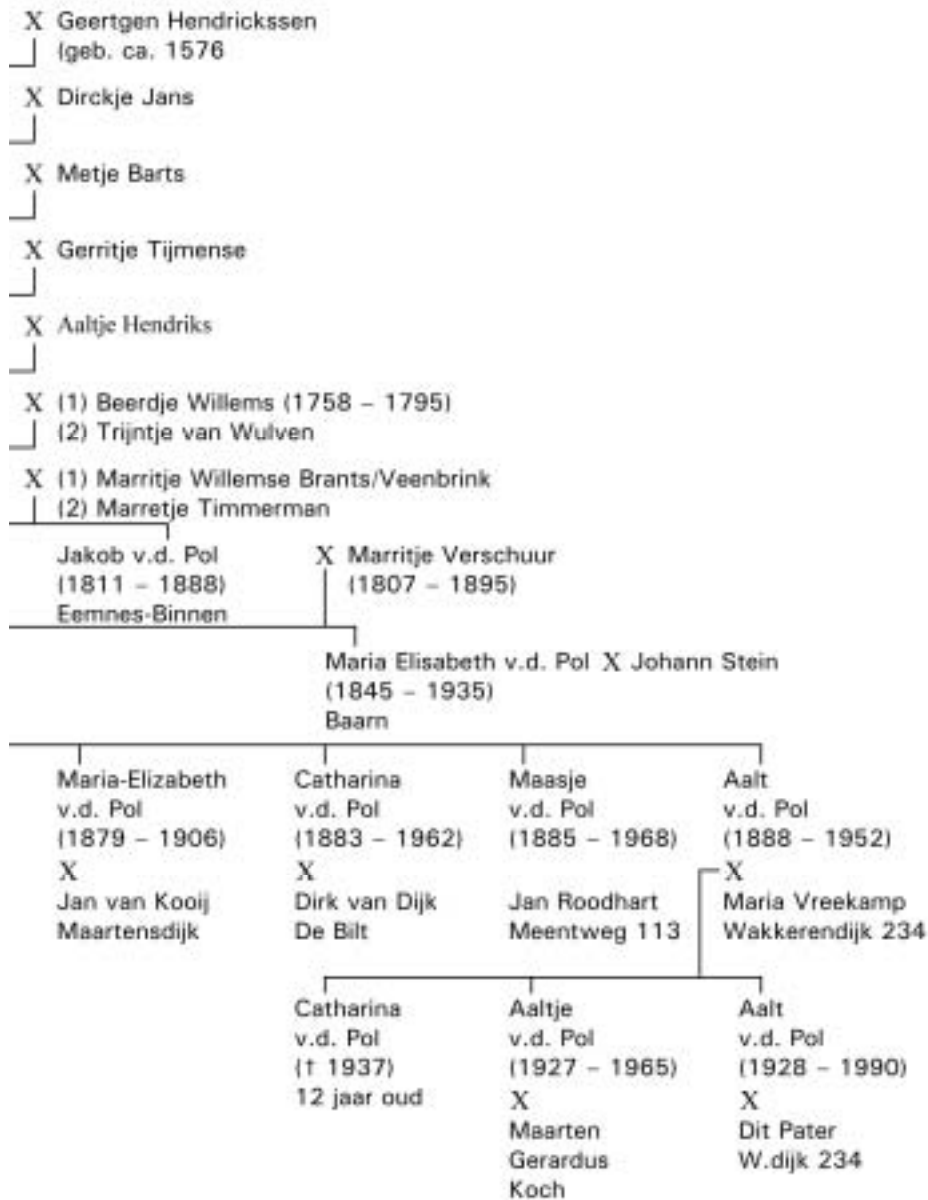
X Geertgen Hendrickssen
(geb. ca. 1576

X Dirckje Jans

X Metje Barts

X Gerritje Tijmense

X Aaltje Hendriks

X (1) Beerdje Willems (1758 – 1795)
(2) Trijntje van Wulven

X (1) Marritje Willemse Brants/Veenbrink
(2) Marretje Timmerman

Jakob v.d. Pol
(1811 – 1888)
Eemnes-Binnen

X Marritje Verschuur
(1807 – 1895)

Maria Elisabeth v.d. Pol X Johann Stein
(1845 – 1935)
Baarn

Maria-Elizabeth
v.d. Pol
(1879 – 1906)
X
Jan van Kooij
Maartensdijk

Catharina
v.d. Pol
(1883 – 1962)
X
Dirk van Dijk
De Bilt

Maasje
v.d. Pol
(1885 – 1968)

Jan Roodhart
Meentweg 113

Aalt
v.d. Pol
(1888 – 1952)
X
Maria Vreekamp
Wakkerendijk 234

Catharina
v.d. Pol
(† 1937)
12 jaar oud

Aaltje
v.d. Pol
(1927 – 1965)
X
Maarten
Gerardus
Koch

Aalt
v.d. Pol
(1928 – 1990)
X
Dit Pater
W.dijk 234